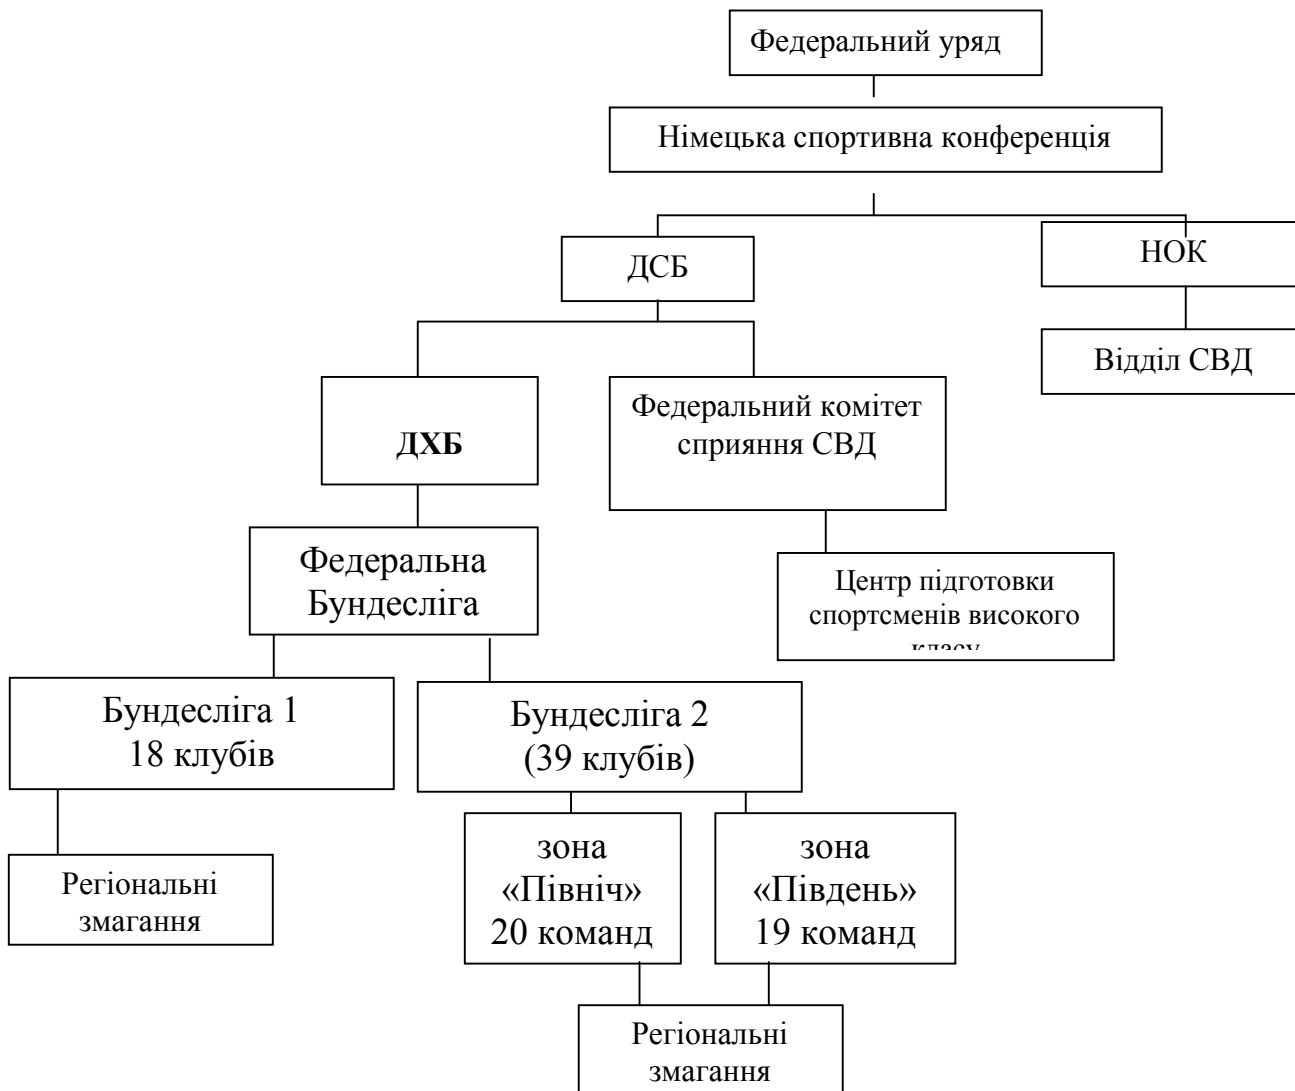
Федеральний уряд

Німецька спортивна конференція

ДСБ

НОК

Відділ СВД

ДХБ

Федеральний комітет сприяння СВД

Федеральна Бундесліга

Центр підготовки спортсменів високого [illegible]

Бундесліга 1
18 клубів

Бундесліга 2
(39 клубів)

Регіональні змагання

зона «Північ» 20 команд

зона «Південь» 19 команд

Регіональні змагання